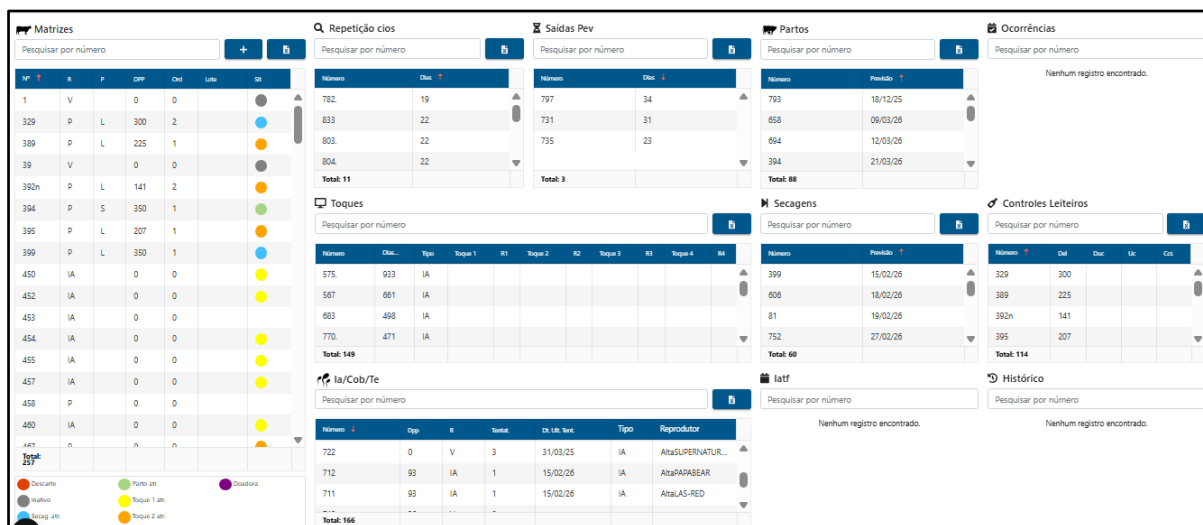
Matrizes

Pesquisar por número

+

| Nº ↑ | R | P | DPP | Ord | Lote | St |
|---|---|---|---|---|---|---|
| 1 | V | | 0 | 0 | | |
| 329 | P | L | 300 | 2 | | |
| 389 | P | L | 225 | 1 | | |
| 39 | V | | 0 | 0 | | |
| 392n | P | L | 141 | 2 | | |
| 394 | P | S | 350 | 1 | | |
| 395 | P | L | 207 | 1 | | |
| 399 | P | L | 350 | 1 | | |
| 450 | IA | | 0 | 0 | | |
| 452 | IA | | 0 | 0 | | |
| 453 | IA | | 0 | 0 | | |
| 454. | IA | | 0 | 0 | | |
| 455 | IA | | 0 | 0 | | |
| 457 | IA | | 0 | 0 | | |
| 458 | P | | 0 | 0 | | |
| 460 | IA | | 0 | 0 | | |
| 467 | P | | 0 | 0 | | |

Total: 257

Descarte
Parto atr.
Doadora
Inativo
Toque 1 atr.
Secag. atr.
Toque 2 atr.

Repetição cios

Pesquisar por número

| Número | Dias ↑ |
|---|---|
| 782. | 19 |
| 833 | 22 |
| 803. | 22 |
| 804. | 22 |

Total: 11

Saídas Pev

Pesquisar por número

| Número | Dias ↓ |
|---|---|
| 797 | 34 |
| 731 | 31 |
| 735 | 23 |

Total: 3

Partos

Pesquisar por número

| Número | Previsão ↑ |
|---|---|
| 793 | 18/12/25 |
| 658 | 09/03/26 |
| 694 | 12/03/26 |
| 394 | 21/03/26 |

Total: 88

Ocorrências

Pesquisar por número

Nenhum registro encontrado.

Toques

Pesquisar por número

| Número | Dias... | Tipo | Toque 1 | R1 | Toque 2 | R2 | Toque 3 | R3 | Toque 4 | R4 |
|---|---|---|---|---|---|---|---|---|---|---|
| 575. | 933 | IA | | | | | | | | |
| 567 | 661 | IA | | | | | | | | |
| 683 | 498 | IA | | | | | | | | |
| 770. | 471 | IA | | | | | | | | |

Total: 149

Secagens

Pesquisar por número

| Número | Previsão ↑ |
|---|---|
| 399 | 15/02/26 |
| 606 | 18/02/26 |
| 81 | 19/02/26 |
| 752 | 27/02/26 |

Total: 60

Controles Leiteiros

Pesquisar por número

| Número ↑ | Del | Duc | Uc | Ccs |
|---|---|---|---|---|
| 329 | 300 | | | |
| 389 | 225 | | | |
| 392n | 141 | | | |
| 395 | 207 | | | |

Total: 114

Ia/Cob/Te

Pesquisar por número

| Número ↓ | Dpp | R | Tentat. | Dt. Ult. Tent. | Tipo | Reprodutor |
|---|---|---|---|---|---|---|
| 722 | 0 | V | 3 | 31/03/25 | IA | AltaSUPERNATUR... |
| 712 | 93 | IA | 1 | 15/02/26 | IA | AltaPAPABEAR |
| 711 | 93 | IA | 1 | 15/02/26 | IA | AltaLAS-RED |

Total: 166

Iatf

Pesquisar por número

Nenhum registro encontrado.

Histórico

Pesquisar por número

Nenhum registro encontrado.